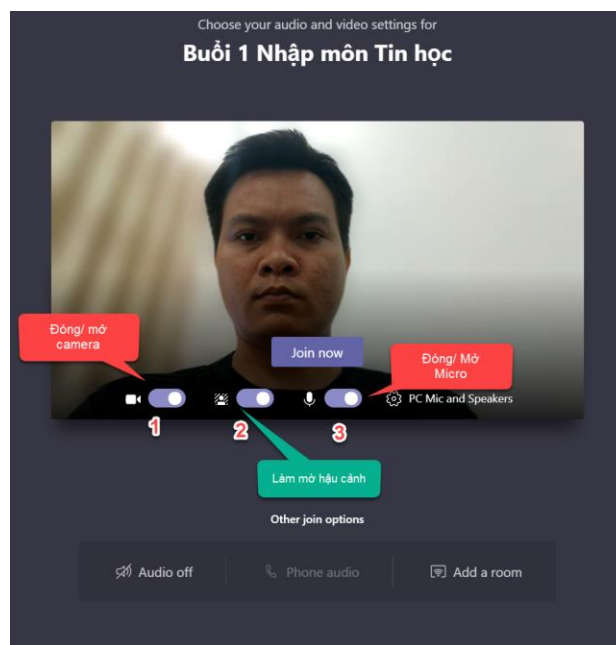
Choose your audio and video settings for

Buổi 1 Nhập môn Tin học

Đóng/ mở camera

Join now

Đóng/ Mở Micro

PC Mic and Speakers

1

2

3

Làm mờ hậu cảnh

Other join options

Audio off

Phone audio

Add a room